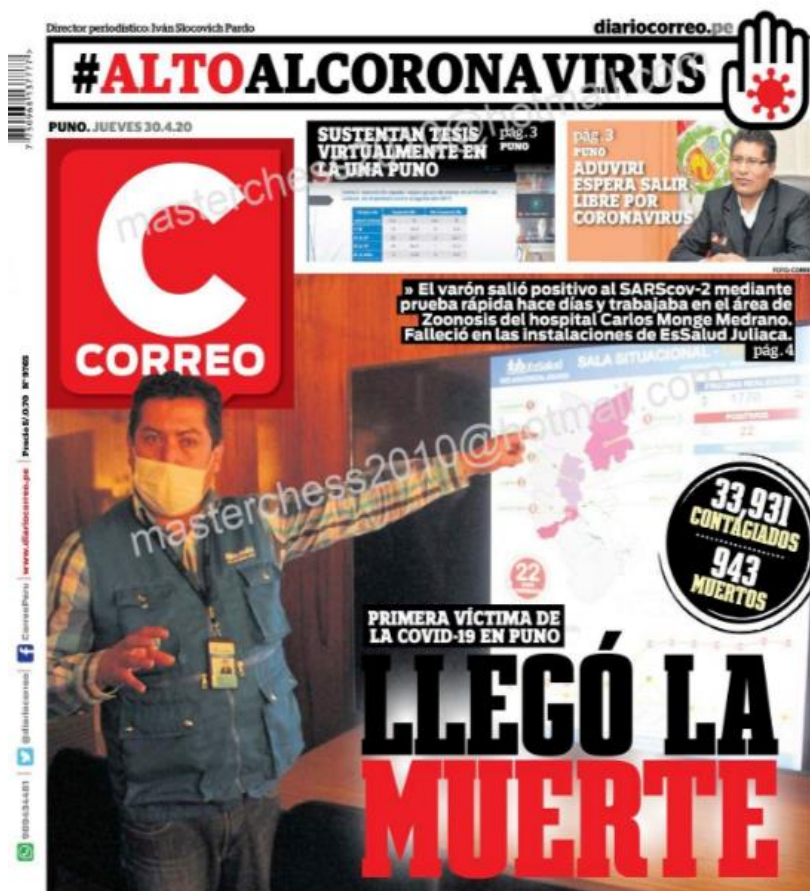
Director periodístico: Iván Slocovich Pardo

diariocorreo.pe

#ALTOALCORONAVIRUS

PUNO. JUEVES 30.4.20

SUSTENTAN TESIS VIRTUALMENTE EN LA UNA PUNO

pág.3 PUNO

pág.3 PUNO

ADUVIRI ESPERA SALIR LIBRE POR CORONAVIRUS

FOTO: CORREO

CORREO

» El varón salió positivo al SARScov-2 mediante prueba rápida hace días y trabajaba en el área de Zoonosis del hospital Carlos Monge Medrano. Falleció en las instalaciones de EsSalud Juliaca.

pág. 4

EsSalud

SALA SITUACIONAL

1770

22

22

33,931 CONTAGIADOS

943 MUERTOS

PRIMERA VÍCTIMA DE LA COVID-19 EN PUNO

LLEGÓ LA MUERTE

masterchess2010@hotmail.com

masterchess2010@hotmail.com

Precio S/. 0.70 Nº 3765

www.diariocorreo.pe

CorreoPeru

@diariocorreo

diariocorreo

900634481